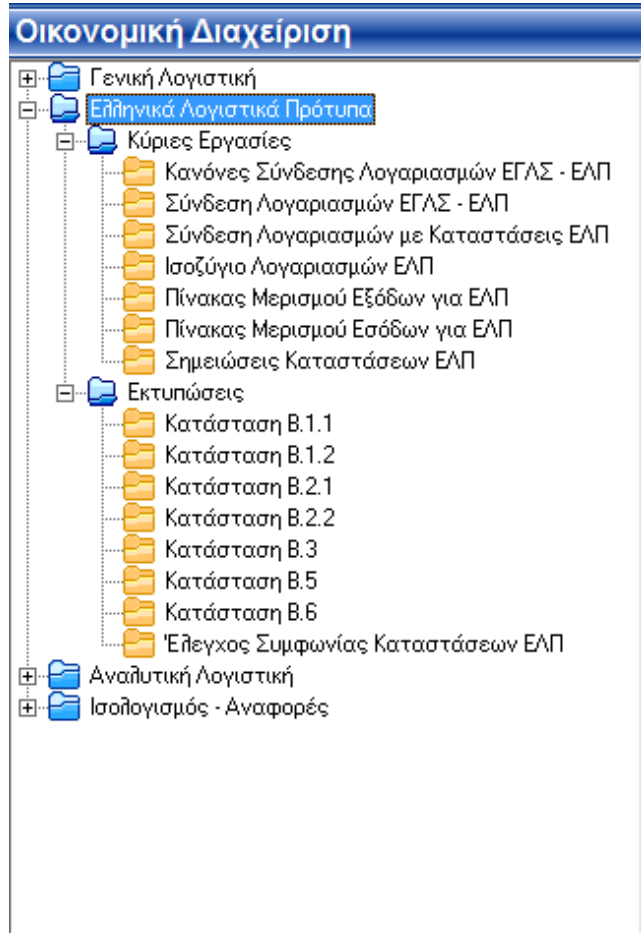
Οικονομική Διαχείριση

Γενική Λογιστική
Ελληνικά Λογιστικά Πρότυπα
Κύριες Εργασίες
Κανόνες Σύνδεσης Λογαριασμών ΕΓΛΣ - ΕΛΠ
Σύνδεση Λογαριασμών ΕΓΛΣ - ΕΛΠ
Σύνδεση Λογαριασμών με Καταστάσεις ΕΛΠ
Ισοζύγιο Λογαριασμών ΕΛΠ
Πίνακας Μερισμού Εξόδων για ΕΛΠ
Πίνακας Μερισμού Εσόδων για ΕΛΠ
Σημειώσεις Καταστάσεων ΕΛΠ
Εκτυπώσεις
Κατάσταση Β.1.1
Κατάσταση Β.1.2
Κατάσταση Β.2.1
Κατάσταση Β.2.2
Κατάσταση Β.3
Κατάσταση Β.5
Κατάσταση Β.6
Έλεγχος Συμφωνίας Καταστάσεων ΕΛΠ
Αναλυτική Λογιστική
Ισολογισμός - Αναφορές